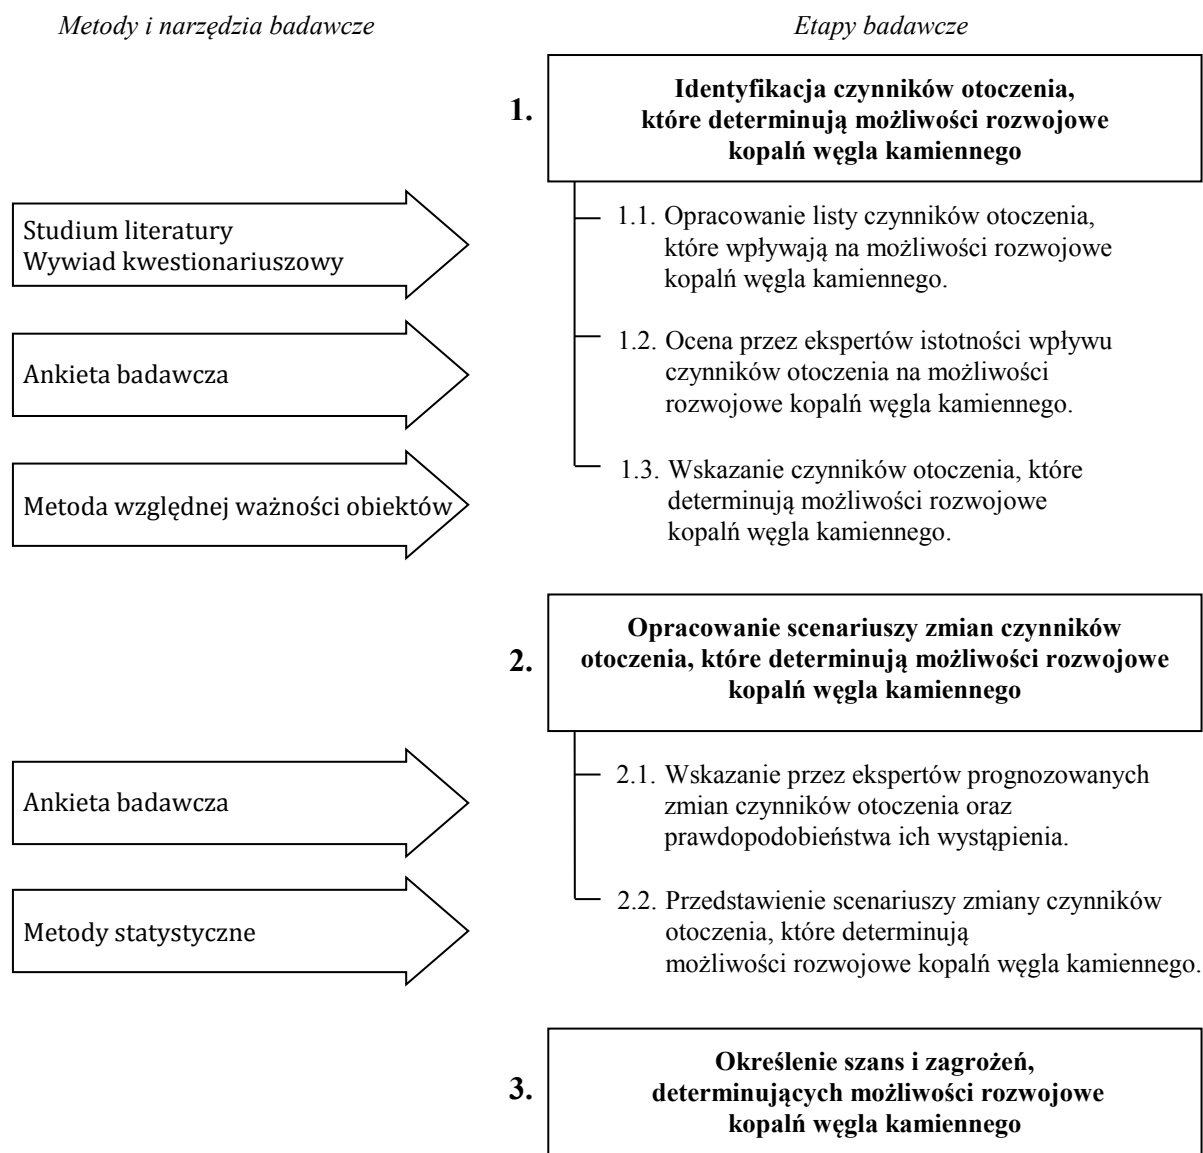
Metody i narzędzia badawcze

Etapy badawcze

1.

Identyfikacja czynników otoczenia, które determinują możliwości rozwojowe kopalń węgla kamiennego

Studium literatury
Wywiad kwestionariuszowy

1.1. Opracowanie listy czynników otoczenia, które wpływają na możliwości rozwojowe kopalń węgla kamiennego.

Ankieta badawcza

1.2. Ocena przez ekspertów istotności wpływu czynników otoczenia na możliwości rozwojowe kopalń węgla kamiennego.

Metoda względnej ważności obiektów

1.3. Wskazanie czynników otoczenia, które determinują możliwości rozwojowe kopalń węgla kamiennego.

2.

Opracowanie scenariuszy zmian czynników otoczenia, które determinują możliwości rozwojowe kopalń węgla kamiennego

Ankieta badawcza

2.1. Wskazanie przez ekspertów prognozowanych zmian czynników otoczenia oraz prawdopodobieństwa ich wystąpienia.

Metody statystyczne

2.2. Przedstawienie scenariuszy zmiany czynników otoczenia, które determinują możliwości rozwojowe kopalń węgla kamiennego.

3.

Określenie szans i zagrożeń, determinujących możliwości rozwojowe kopalń węgla kamiennego